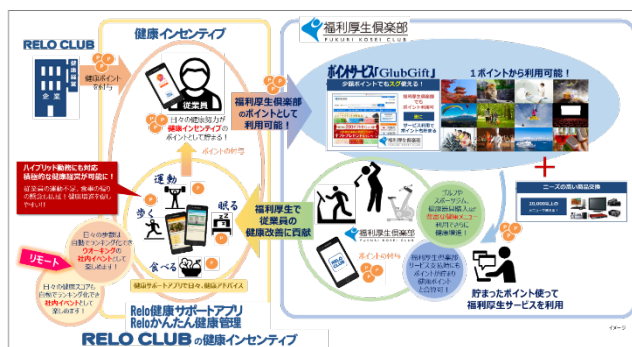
RELO CLUB

健康インセンティブ

福利厚生倶楽部
FUKURI KOSEI CLUB

健康経営

企業

健康ポイント付与

従業員

日々の健康努力が健康インセンティブのポイントとして貯まる！

ポイントの付与

福利厚生倶楽部のポイントとして利用可能！

ポイントサービス「GlubGift」

少額ポイントでもスグ使える！

1ポイントから利用可能！

ハイブリッド勤務にも対応
積極的な健康経営が実現可能に！

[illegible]

運動

眠る

歩く

食べる

日々の歩数を自動でランキング化させウオーキングの社内イベントとして楽しめます！

リモート

日々の健康エアで、自動でランキング化でき社内イベントとして楽しめます！

健康サポートアプリで日々、健康アドバイス

福利厚生で従業員の健康改善に貢献

福利厚生倶楽部

ポイントの利用

ゴルフやスポーツジム、健康機器購入が割安な健康メニューが利用でき健康増進に

福利厚生倶楽部のサービスを活用しポイントを使って健康改善につなげる

ニーズの高い商品交換

貯まったポイント使って福利厚生サービスを利用

Relo健康サポートアプリ
Reloかんたん健康管理

RELO CLUBの健康インセンティブ

イメージ